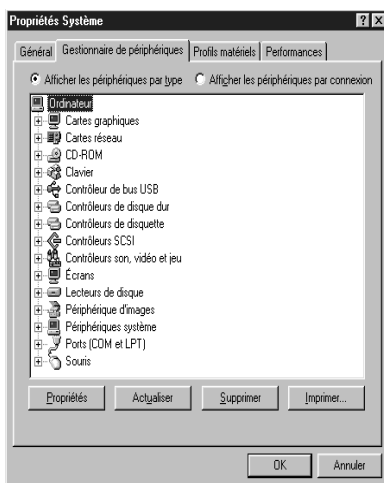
Propriétés Système

?
X

Général
Gestionnaire de périphériques
Profils matériels
Performances

Afficher les périphériques par type
Afficher les périphériques par connexion

Ordinateur
Cartes graphiques
Cartes réseau
CD-ROM
Clavier
Contrôleur de bus USB
Contrôleurs de disque dur
Contrôleurs de disquette
Contrôleurs SCSI
Contrôleurs son, vidéo et jeu
Écrans
Lecteurs de disque
Périphérique d'images
Périphériques système
Ports (COM et LPT)
Souris

Propriétés
Actualiser
Supprimer
Imprimer...

OK
Annuler